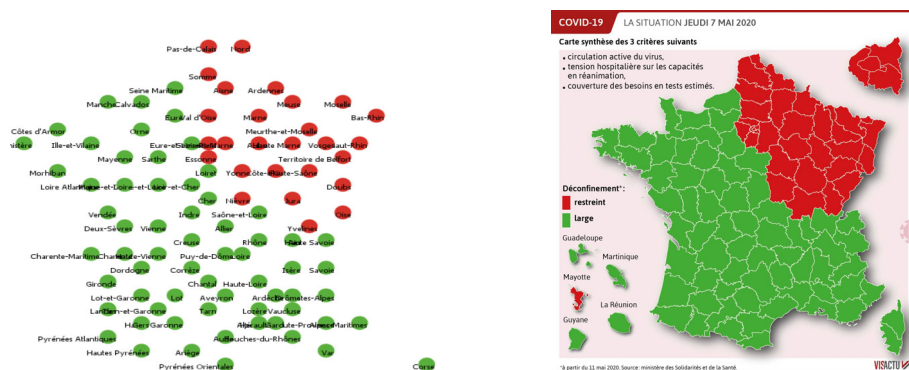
Pas-de-Calais Nord
Somme
Seine Maritime Aisne Ardennes
Manche Calvados Meuse Moselle Bas-Rhin
Eure Val d'Oise Marne
Côtes d'Armor Orne Meurthe-et-Moselle
Finistère Ille-et-Vilaine Eure-et-Loir Seine-et-Marne Haute Marne Vosges Haut-Rhin
Mayenne Sarthe Essonne Territoire de Belfort
Morbihan Loiret Yonne Côte-d'Or Haute-Saône
Loire Atlantique Maine-et-Loire Indre-et-Loire Loir-et-Cher Doubs
Cher Nièvre Jura
Vendée Indre Saône-et-Loire Ain
Deux-Sèvres Vienne Allier Yvelines
Creuse Rhône Haute Savoie
Charente-Maritime Charente Haute-Vienne Puy-de-Dôme Loire
Dordogne Corrèze Isère Savoie
Gironde Cantal Haute-Loire
Lot-et-Garonne Lot Aveyron Ardèche Hautes-Alpes
Landes Tarn-et-Garonne Tarn Lozère Vaucluse
Hautes-Garonne Gers Aude Hérault Gard Alpes-de-Haute-Provence Alpes Maritimes
Pyrénées Atlantiques Bouches-du-Rhône
Hautes Pyrénées Ariège Var
Pyrénées Orientales Corse

COVID-19 LA SITUATION JEUDI 7 MAI 2020
Carte synthèse des 3 critères suivants
• circulation active du virus,
• tension hospitalière sur les capacités en réanimation,
• couverture des besoins en tests estimés.
Déconfinement*:
restreint
large
Guadeloupe
Martinique
Mayotte
La Réunion
Guyane
*à partir du 11 mai 2020. Source: ministère des Solidarités et de la Santé.
VISACTU